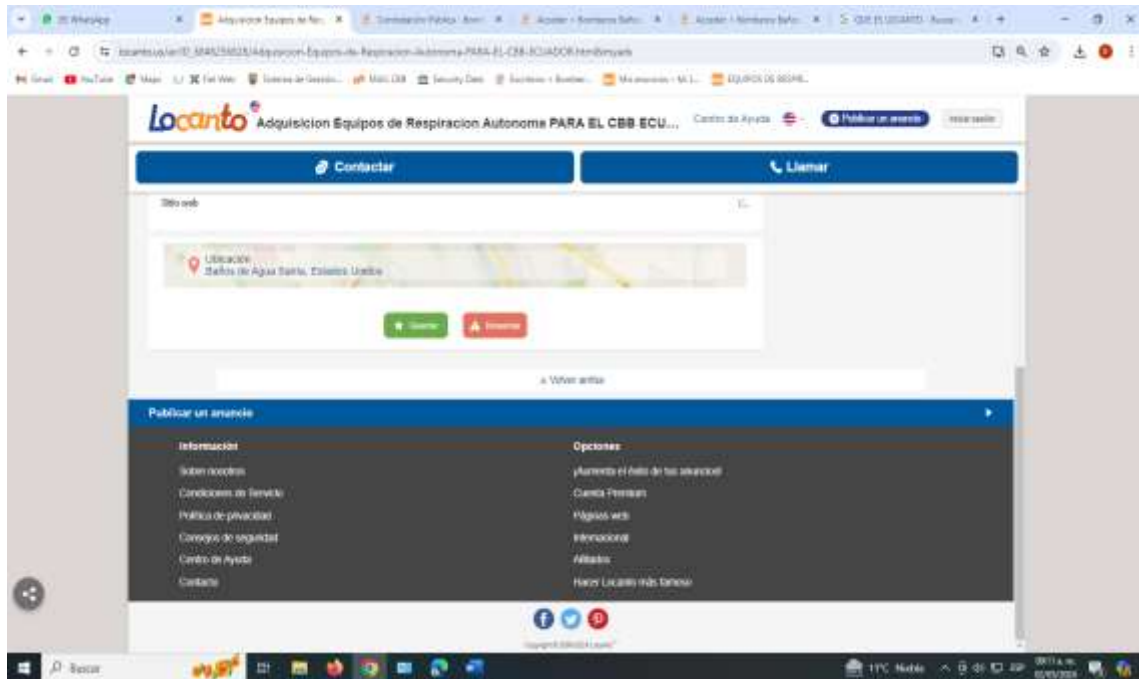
(3) WhatsApp
Adquisicion Equipos de Res
Locanto
Adquisicion Equipos de Respiracion Autonoma PARA EL CBB ECU...
Centro de Ayuda
Publicar un anuncio
Iniciar sesión
Contactar
Llamar
Sitio web
Ubicación
Baños de Agua Santa, Estados Unidos
Guardar
Denunciar
« Volver atrás
Publicar un anuncio
Información
Sobre nosotros
Condiciones de Servicio
Política de privacidad
Consejos de seguridad
Centro de Ayuda
Contacto
Opciones
¡Aumenta el éxito de tus anuncios!
Cuenta Premium
Páginas web
Internacional
Afiliados
Hacer Locanto más famoso
Copyright © 2006-2024 Locanto
Buscar
11°C Niebla